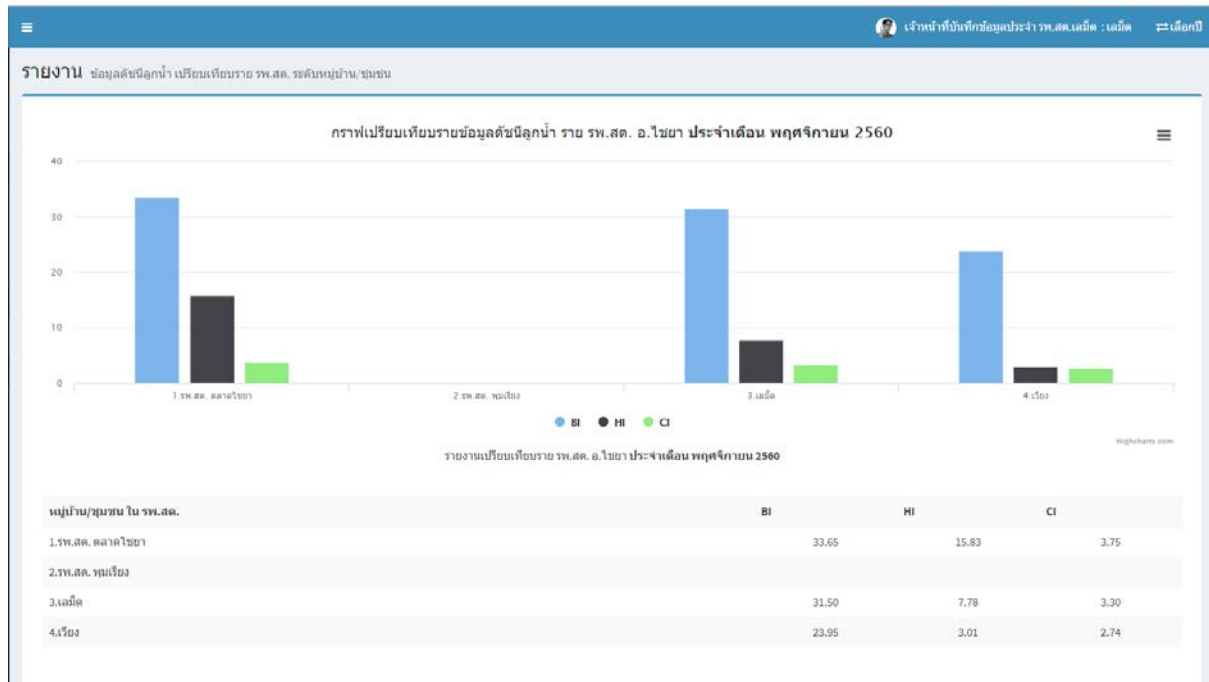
≡

เจ้าหน้าที่บันทึกข้อมูลประจำ รพ.สต.เลม็ด : เลม็ด ⇄ เลือกปี

รายงาน ข้อมูลดัชนีลูกน้ำ เปรียบเทียบราย รพ.สต. ระดับหมู่บ้าน/ชุมชน

กราฟเปรียบเทียบรายข้อมูลดัชนีลูกน้ำ ราย รพ.สต. อ.ไชยา ประจำเดือน พฤศจิกายน 2560

≡

40
30
20
10
0

1.รพ.สต. ตลาดไชยา
2.รพ.สต. พุมเรียง
3.เลม็ด
4.เวียง

BI HI CI

Highcharts.com

รายงานเปรียบเทียบราย รพ.สต. อ.ไชยา ประจำเดือน พฤศจิกายน 2560

| หมู่บ้าน/ชุมชน ใน รพ.สต. | BI | HI | CI |
|---|---|---|---|
| 1.รพ.สต. ตลาดไชยา | 33.65 | 15.83 | 3.75 |
| 2.รพ.สต. พุมเรียง | | | |
| 3.เลม็ด | 31.50 | 7.78 | 3.30 |
| 4.เวียง | 23.95 | 3.01 | 2.74 |